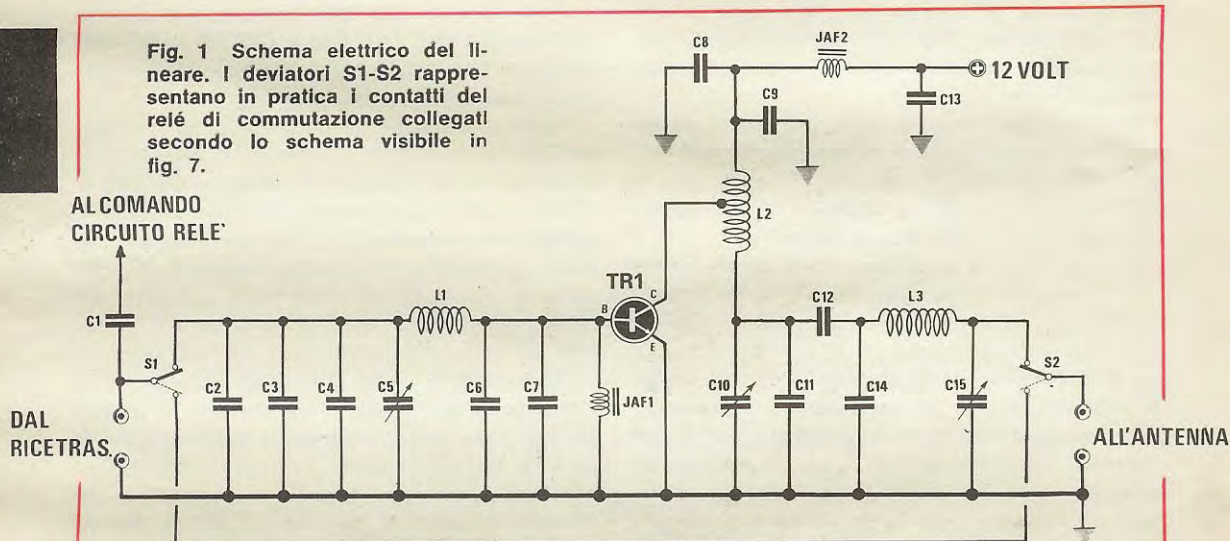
Fig. 1 Schema elettrico del lineare. I deviatori S1-S2 rappresentano in pratica i contatti del relé di commutazione collegati secondo lo schema visibile in fig. 7.

C8
JAF2
12 VOLT
C9
C13
AL COMANDO CIRCUITO RELE`
L2
TR1
B
C
E
L1
C12
L3
C1
S1
S2
C2
C3
C4
C5
C6
C7
JAF1
C10
C11
C14
C15
DAL RICETRAS.
ALL'ANTENNA